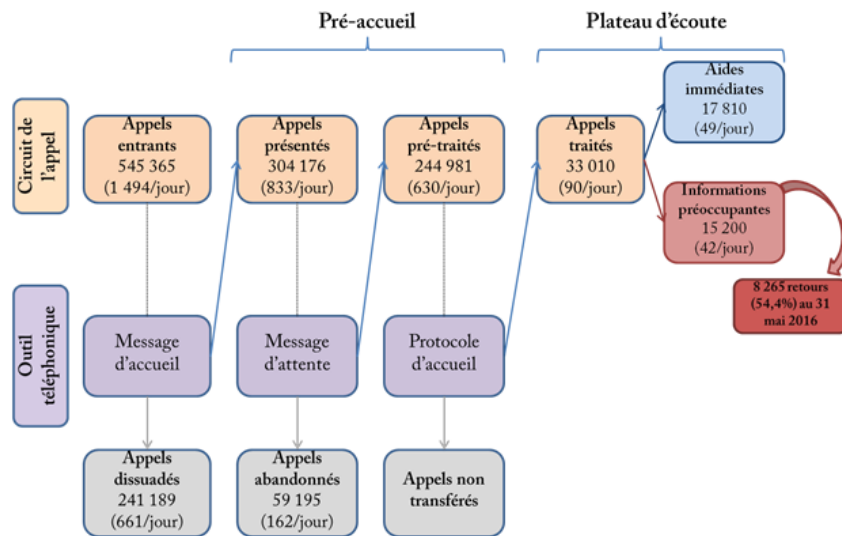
Pré-accueil

Plateau d'écoute

Circuit de l'appel

Appels entrants 545 365 (1 494/jour)

Appels présentés 304 176 (833/jour)

Appels pré-traités 244 981 (630/jour)

Appels traités 33 010 (90/jour)

Aides immédiates 17 810 (49/jour)

Informations préoccupantes 15 200 (42/jour)

8 265 retours (54,4%) au 31 mai 2016

Outil téléphonique

Message d'accueil

Message d'attente

Protocole d'accueil

Appels dissuadés 241 189 (661/jour)

Appels abandonnés 59 195 (162/jour)

Appels non transférés